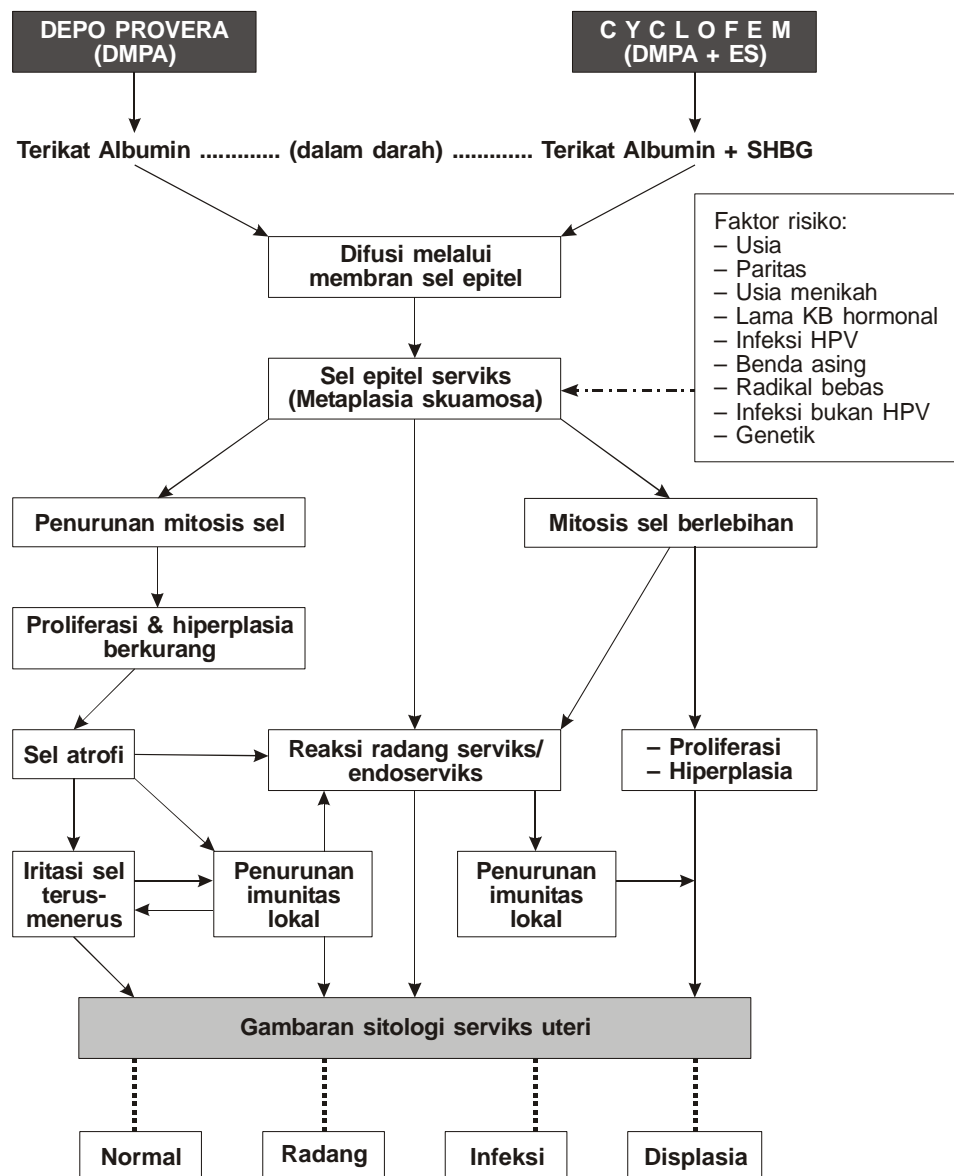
DEPO PROVERA (DMPA)

C Y C L O F E M (DMPA + ES)

Terikat Albumin ............. (dalam darah) ............. Terikat Albumin + SHBG

Faktor risiko:
– Usia
– Paritas
– Usia menikah
– Lama KB hormonal
– Infeksi HPV
– Benda asing
– Radikal bebas
– Infeksi bukan HPV
– Genetik

Difusi melalui membran sel epitel

Sel epitel serviks (Metaplasia skuamosa)

Penurunan mitosis sel

Mitosis sel berlebihan

Proliferasi & hiperplasia berkurang

Sel atrofi

Reaksi radang serviks/ endoserviks

– Proliferasi
– Hiperplasia

Iritasi sel terus-menerus

Penurunan imunitas lokal

Penurunan imunitas lokal

Gambaran sitologi serviks uteri

Normal

Radang

Infeksi

Displasia